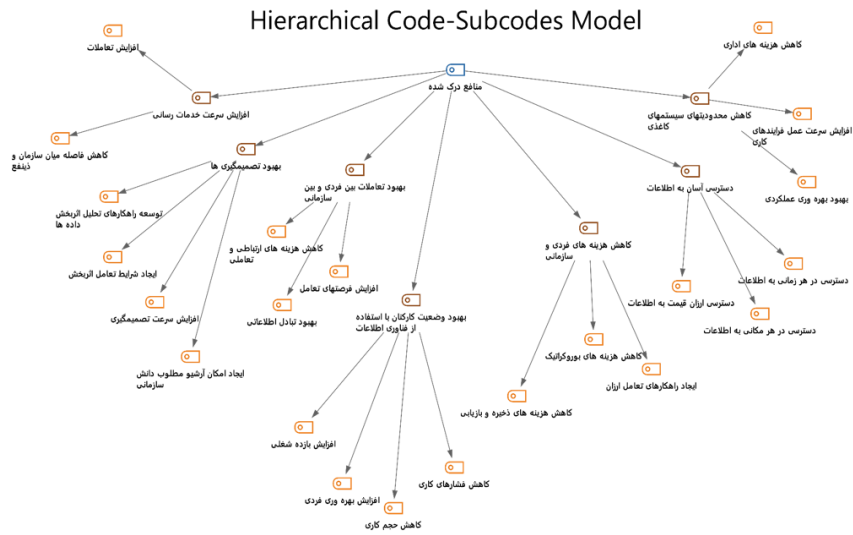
Hierarchical Code-Subcodes Model

منافع درک شده

افزایش تعاملات

افزایش سرعت خدمات رسانی

کاهش فاصله میان سازمان و ذینفع

بهبود تصمیمگیری ها

توسعه راهکارهای تحلیل اثربخش داده ها

ایجاد شرایط تعامل اثربخش

افزایش سرعت تصمیمگیری

ایجاد امکان آرشیو مطلوب دانش سازمانی

بهبود تعاملات بین فردی و بین سازمانی

کاهش هزینه های ارتباطی و تعاملی

افزایش فرصتهای تعامل

بهبود تبادل اطلاعاتی

بهبود وضعیت کارکنان با استفاده از فناوری اطلاعات

افزایش بازده شغلی

افزایش بهره وری فردی

کاهش حجم کاری

کاهش فشارهای کاری

کاهش هزینه های فردی و سازمانی

کاهش هزینه های ذخیره و بازیابی

کاهش هزینه های بوروکراتیک

ایجاد راهکارهای تعامل ارزان

دسترسی آسان به اطلاعات

دسترسی ارزان قیمت به اطلاعات

دسترسی در هر زمانی به اطلاعات

دسترسی در هر مکانی به اطلاعات

کاهش محدودیتهای سیستمهای کاغذی

کاهش هزینه های اداری

افزایش سرعت عمل فرایندهای کاری

بهبود بهره وری عملکردی